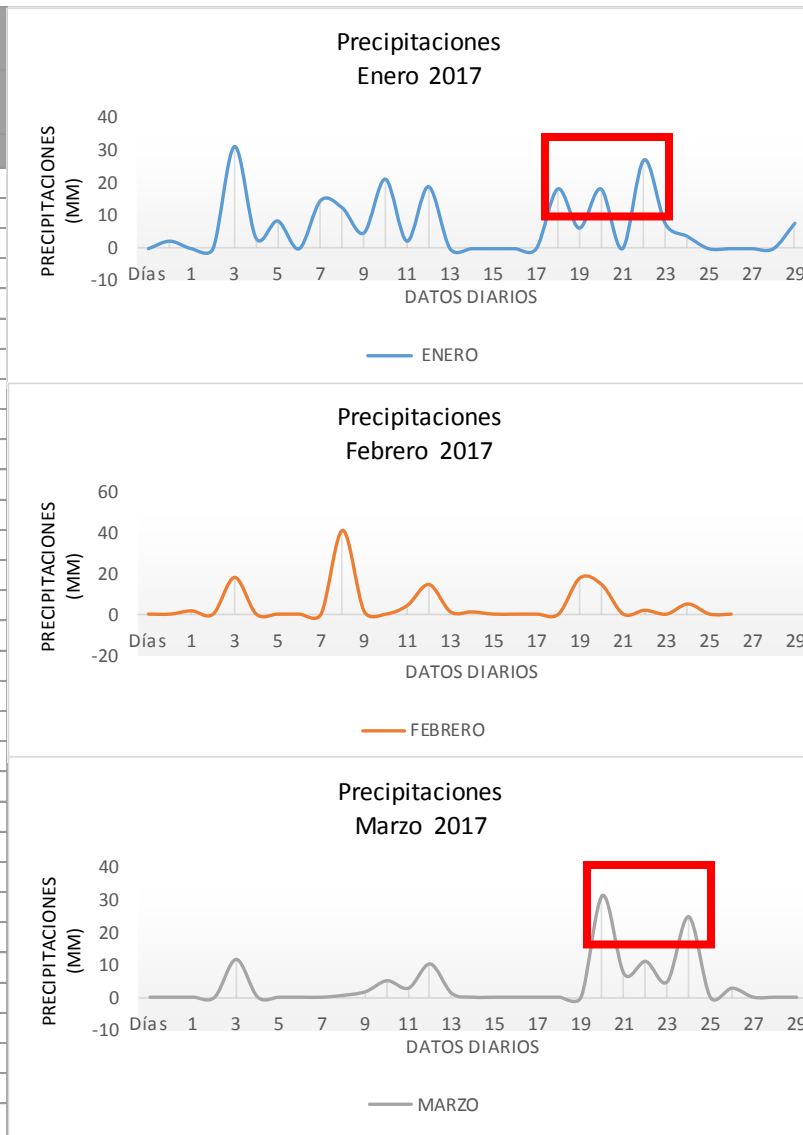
Precipitaciones
Enero 2017

PRECIPITACIONES (MM)

40
30
20
10
0
-10

Días 1 3 5 7 9 11 13 15 17 19 21 23 25 27 29

DATOS DIARIOS

ENERO

Precipitaciones
Febrero 2017

PRECIPITACIONES (MM)

60
40
20
0
-20

Días 1 3 5 7 9 11 13 15 17 19 21 23 25 27 29

DATOS DIARIOS

FEBRERO

Precipitaciones
Marzo 2017

PRECIPITACIONES (MM)

40
30
20
10
0
-10

Días 1 3 5 7 9 11 13 15 17 19 21 23 25 27 29

DATOS DIARIOS

MARZO